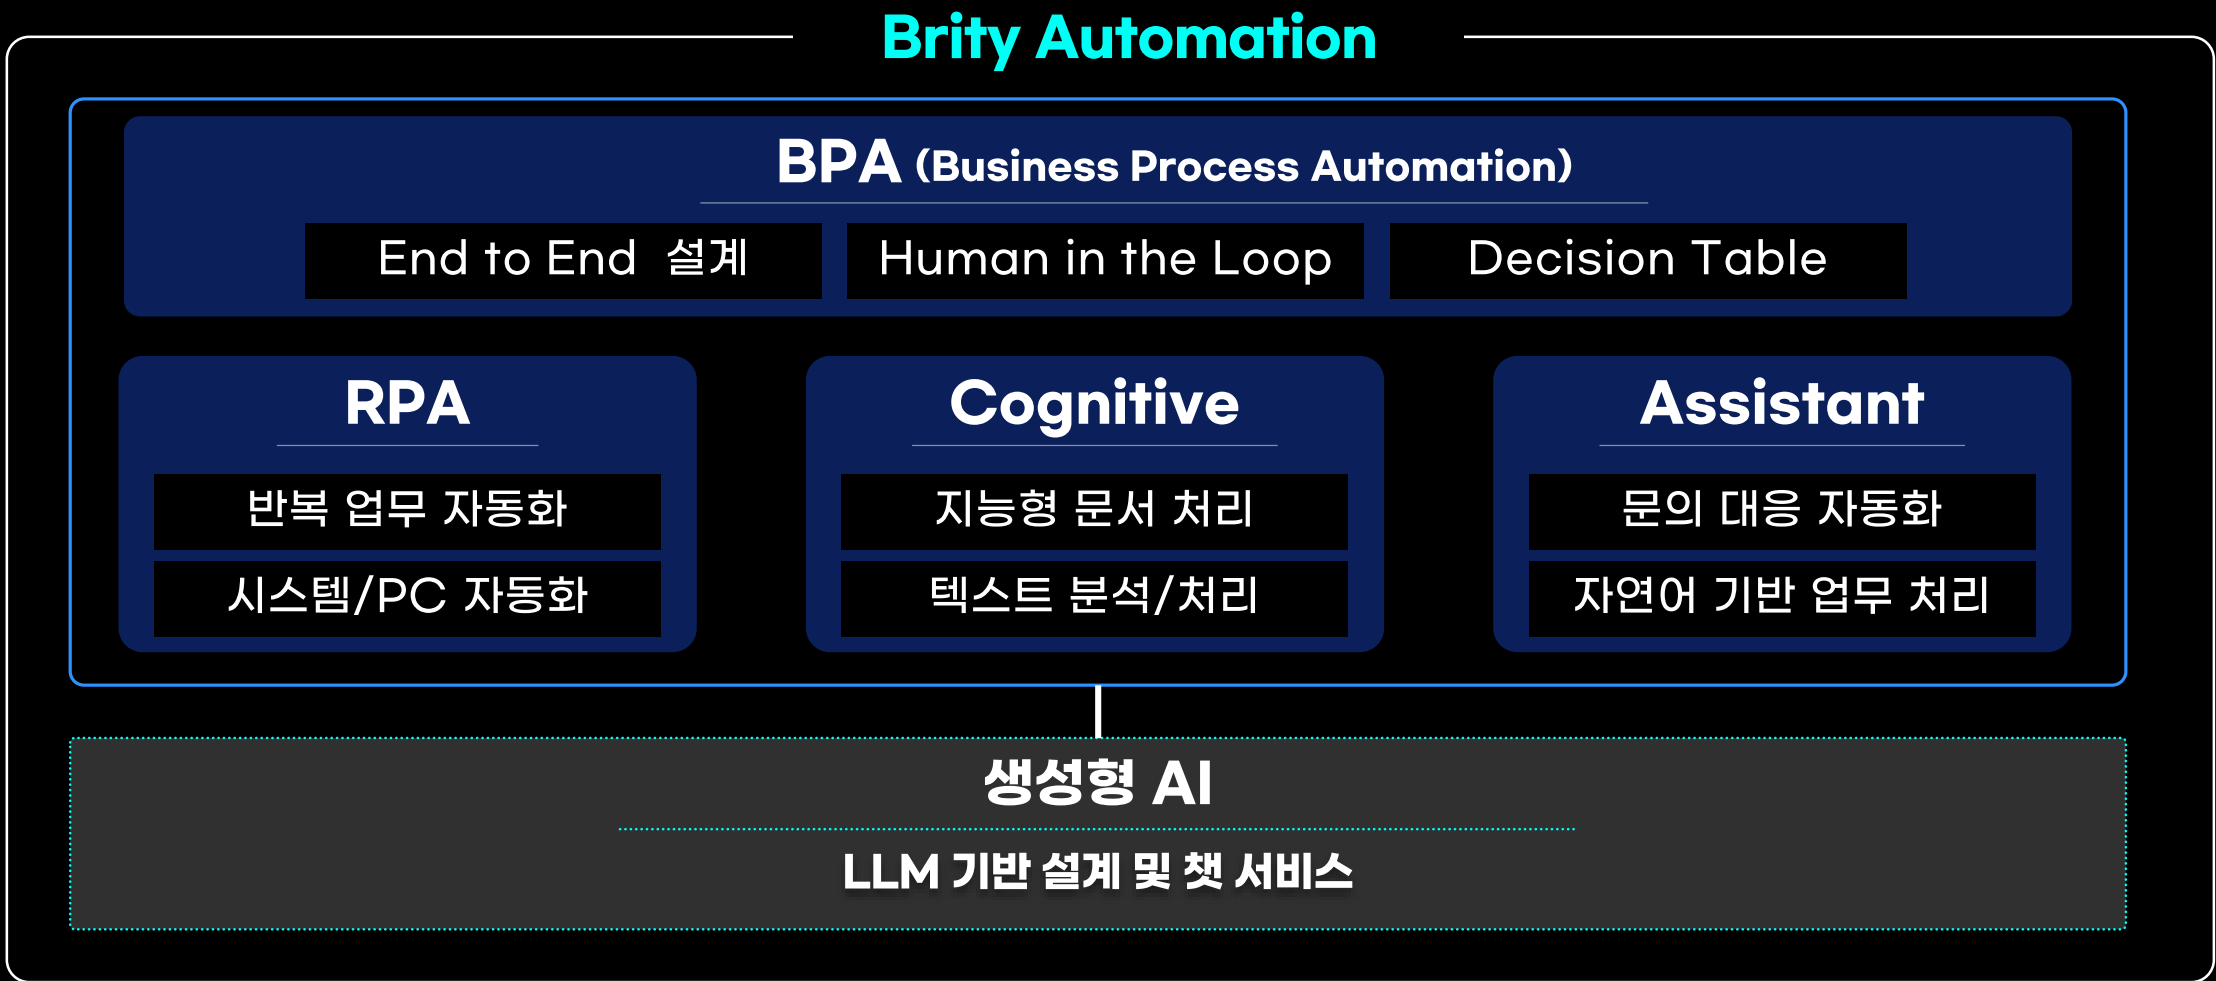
Brity Automation

BPA (Business Process Automation)

End to End 설계

Human in the Loop

Decision Table

RPA

반복 업무 자동화

시스템/PC 자동화

Cognitive

지능형 문서 처리

텍스트 분석/처리

Assistant

문의 대응 자동화

자연어 기반 업무 처리

생성형 AI

LLM 기반 설계 및 챗 서비스